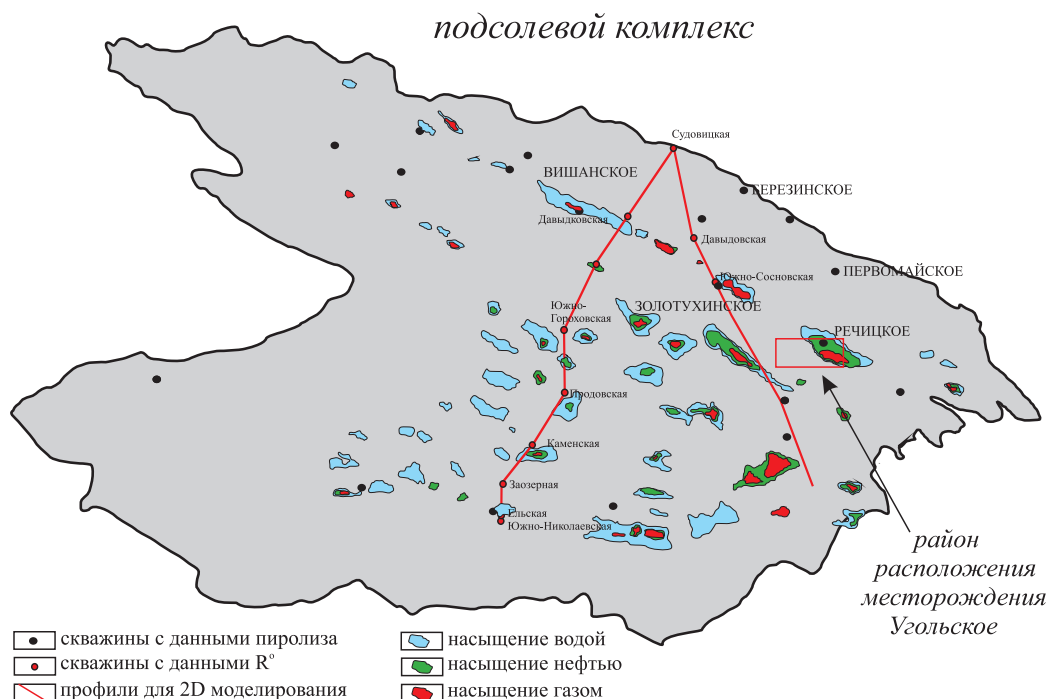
подсолевой комплекс

Судовицкая

ВИШАНСКОЕ

БЕРЕЗИНСКОЕ

Давыдковская

Давыдовская

Южно-Сосновская

ПЕРВОМАЙСКОЕ

Южно-Гороховская

ЗОЛОТУХИНСКОЕ

РЕЧИЦКОЕ

Иродовская

Каменская

Заозерная

Ельская

Южно-Николаевская

район расположения месторождения Угольское

скважины с данными пиролиза

скважины с данными R°

профили для 2D моделирования

насыщение водой

насыщение нефтью

насыщение газом